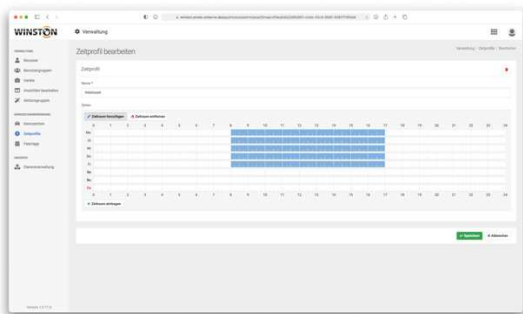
WINSTON

Verwaltung

VERWALTUNG
Benutzer
Benutzergruppen
Geräte
Ansichten bearbeiten
Aktionsgruppen

BERECHTIGUNGEN
Schnellzeiten
Zeitprofile
Feiertage

ANSICHT
Datenverwaltung

Version 1.0.77.0

Zeitprofil bearbeiten

Verwaltung > Zeitprofile > Bearbeiten

Zeitprofil

Name *
Arbeitszeit

Zeiten

+ Zeitraum hinzufügen   Zeitraum entfernen

| | 0 | 1 | 2 | 3 | 4 | 5 | 6 | 7 | 8 | 9 | 10 | 11 | 12 | 13 | 14 | 15 | 16 | 17 | 18 | 19 | 20 | 21 | 22 | 23 | 24 |
|---|---|---|---|---|---|---|---|---|---|---|---|---|---|---|---|---|---|---|---|---|---|---|---|---|---|
| Mo | | | | | | | | | | | | | | | | | | | | | | | | | |
| Di | | | | | | | | | | | | | | | | | | | | | | | | | |
| Mi | | | | | | | | | | | | | | | | | | | | | | | | | |
| Do | | | | | | | | | | | | | | | | | | | | | | | | | |
| Fr | | | | | | | | | | | | | | | | | | | | | | | | | |
| Sa | | | | | | | | | | | | | | | | | | | | | | | | | |
| So | | | | | | | | | | | | | | | | | | | | | | | | | |
| Fei | | | | | | | | | | | | | | | | | | | | | | | | | |
| | 0 | 1 | 2 | 3 | 4 | 5 | 6 | 7 | 8 | 9 | 10 | 11 | 12 | 13 | 14 | 15 | 16 | 17 | 18 | 19 | 20 | 21 | 22 | 23 | 24 |

+ Zeitraum eintragen

Speichern   Abbrechen